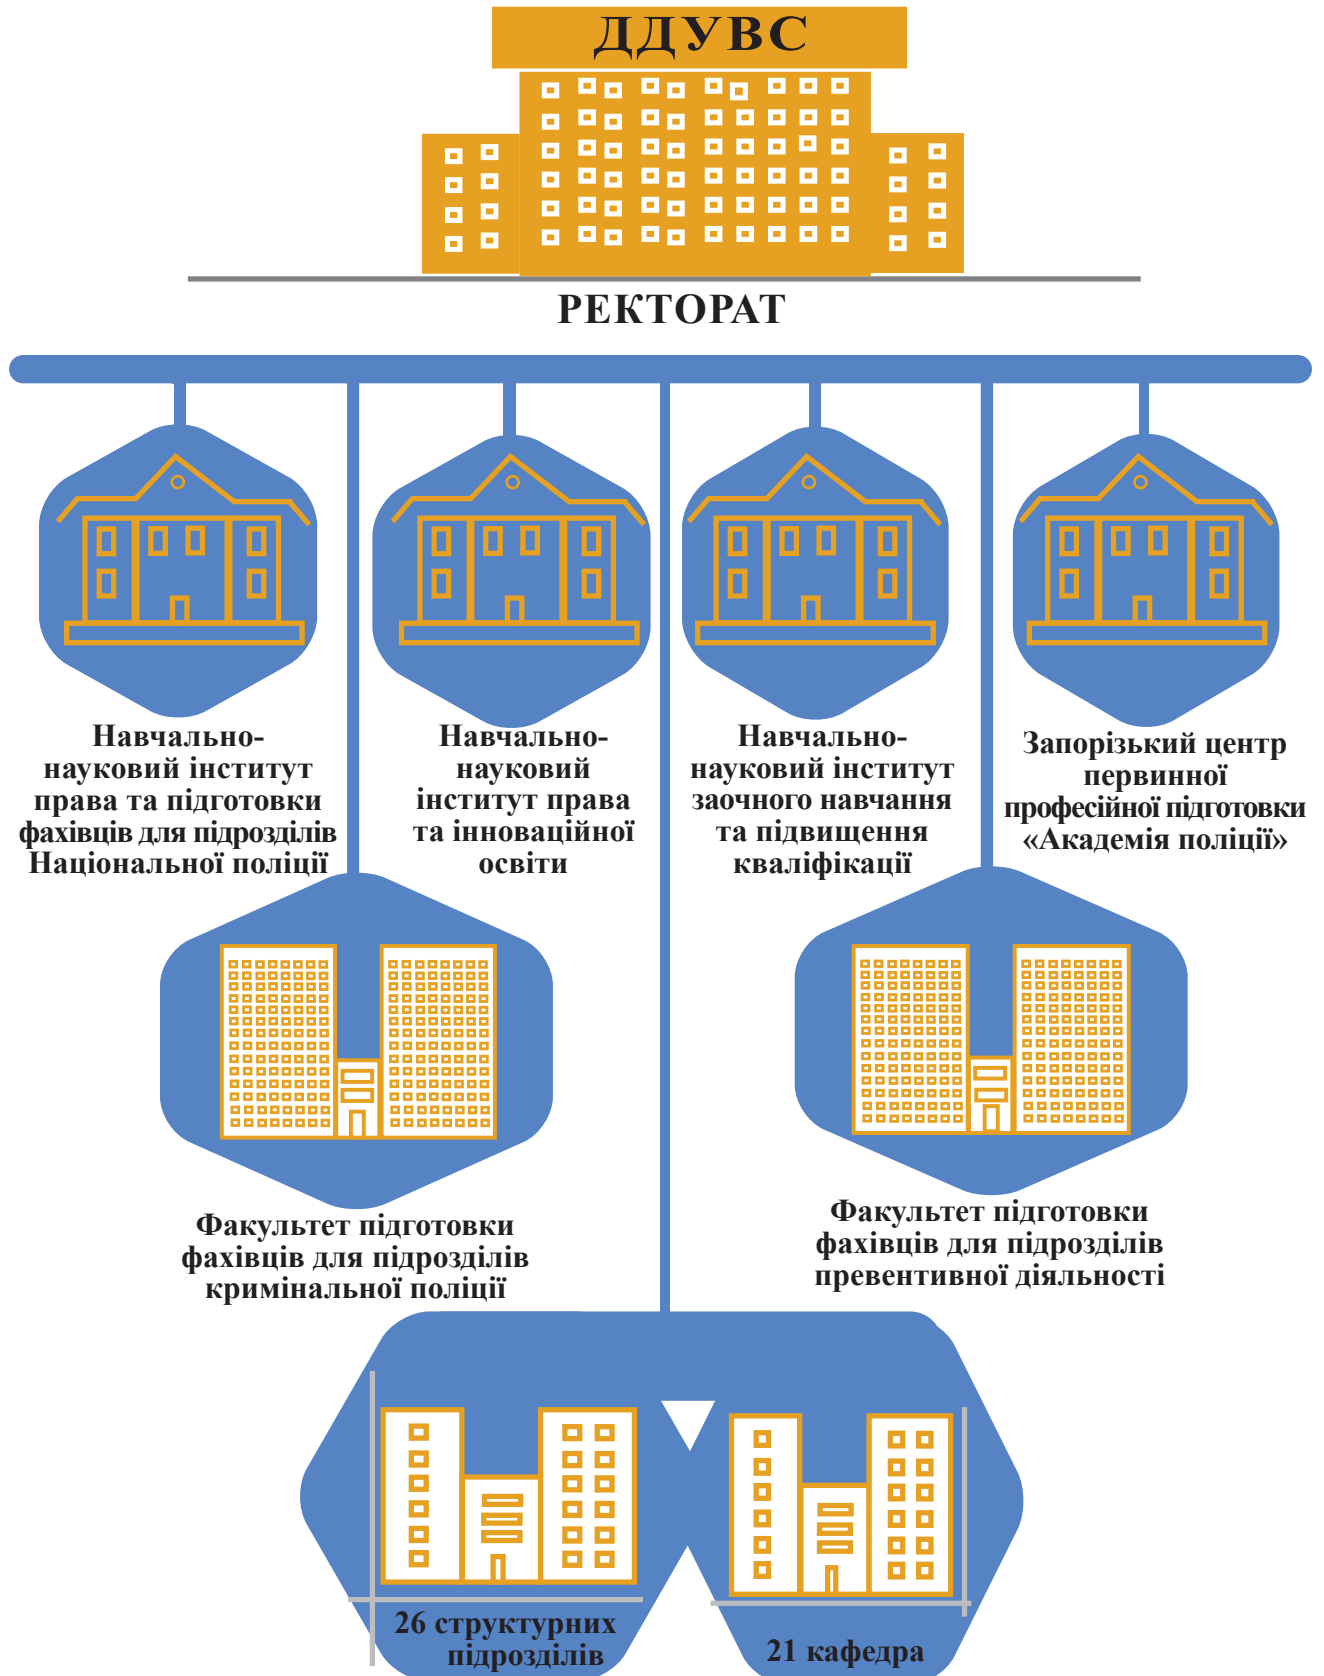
ДДУВС

РЕКТОРАТ

Навчально-науковий інститут права та підготовки фахівців для підрозділів Національної поліції

Навчально-науковий інститут права та інноваційної освіти

Навчально-науковий інститут заочного навчання та підвищення кваліфікації

Запорізький центр первинної професійної підготовки «Академія поліції»

Факультет підготовки фахівців для підрозділів кримінальної поліції

Факультет підготовки фахівців для підрозділів превентивної діяльності

26 структурних підрозділів

21 кафедра